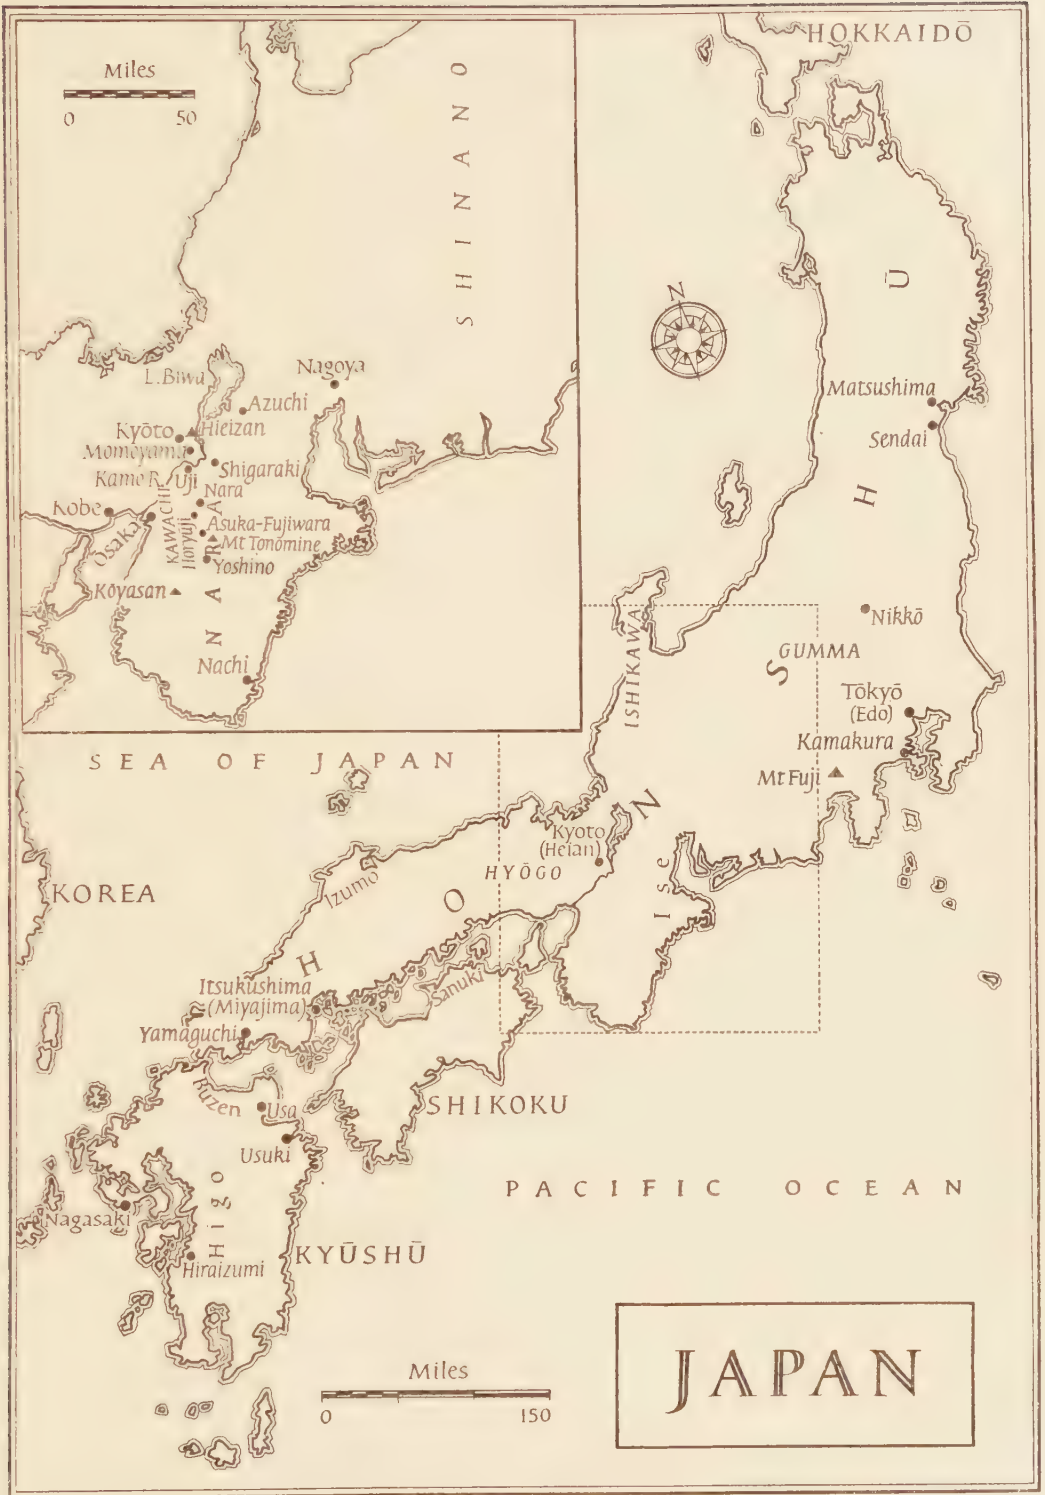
HOKKAIDŌ

Miles
0 50

SHINANO

L. Biwa
Nagoya
Azuchi
Kyōto
Hieizan
Momoyama
Kamo R.
Uji
Shigaraki
Nara
Kobe
Osaka
KAWACHI
Hōryūji
Asuka-Fujiwara
Mt Tonomine
Yoshino
Kōyasan
NARA
Nachi

N

Matsushima
Sendai
HONSHŪ
Nikkō
GUMMA
Tōkyō (Edo)
Kamakura
Mt Fuji
ISHIKAWA

SEA OF JAPAN

Kyoto (Heian)
HYŌGO
Ise
KOREA
Izumo
Itsukushima (Miyajima)
Sanuki
Yamaguchi
Buzen
Usa
Usuki
SHIKOKU
PACIFIC OCEAN
Nagasaki
HIGO
Hiraizumi
KYŪSHŪ

Miles
0 150

JAPAN